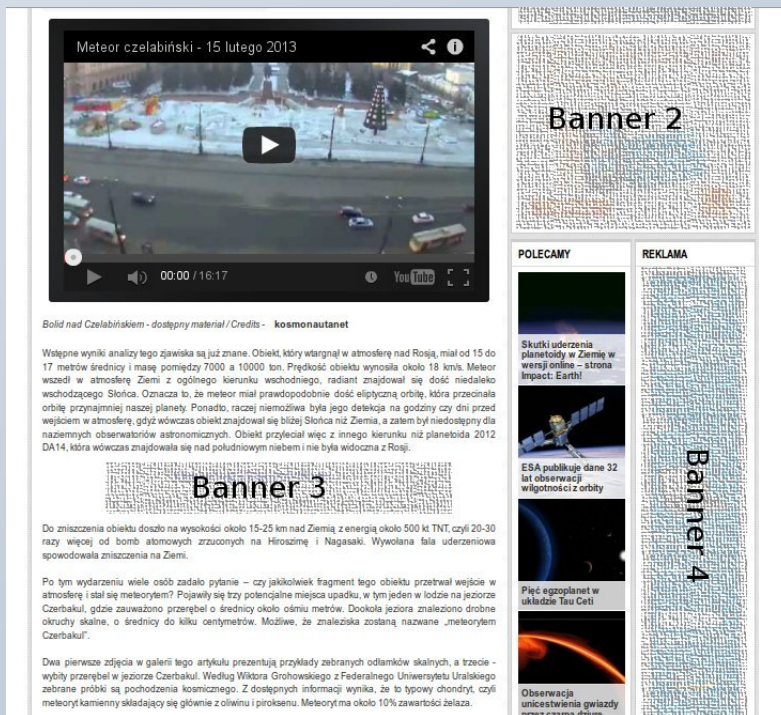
Meteor czelabiński - 15 lutego 2013

00:00 / 16:17

YouTube

Bolid nad Czelabińskiem - dostępny materiał / Credits - kosmonautanet

Wstępne wyniki analizy tego zjawiska są już znane. Obiekt, który wtargnął w atmosferę nad Rosją, miał od 15 do 17 metrów średnicy i masę pomiędzy 7000 a 10000 ton. Prędkość obiektu wynosiła około 18 km/s. Meteor wszedł w atmosferę Ziemi z ogólnego kierunku wschodniego, radiant znajdował się dość niedaleko wschodzącego Słońca. Oznacza to, że meteor miał prawdopodobnie dość eliptyczną orbitę, która przecinała orbitę przynajmniej naszej planety. Ponadto, raczej niemożliwa była jego detekcja na godziny czy dni przed wejściem w atmosferę, gdyż wówczas obiekt znajdował się bliżej Słońca niż Ziemia, a zatem był niedostępny dla naziemnych obserwatoriów astronomicznych. Obiekt przyleciał więc z innego kierunku niż planetoida 2012 DA14, która wówczas znajdowała się nad południowym niebem i nie była widoczna z Rosji.

Banner 3

Do zniszczenia obiektu doszło na wysokości około 15-25 km nad Ziemią z energią około 500 kt TNT, czyli 20-30 razy więcej od bomb atomowych zrzuconych na Hiroszimę i Nagasaki. Wywołana fala uderzeniowa spowodowała zniszczenia na Ziemi.

Po tym wydarzeniu wiele osób zadało pytanie – czy jakikolwiek fragment tego obiektu przetrwał wejście w atmosferę i stał się meteorytem? Pojawiły się trzy potencjalne miejsca upadku, w tym jeden w lodzie na jeziorze Czerbakul, gdzie zauważono przerębel o średnicy około ośmiu metrów. Dookoła jeziora znaleziono drobne okruchy skalne, o średnicy do kilku centymetrów. Możliwe, że znaleziska zostaną nazwane „meteorytem Czerbakul".

Dwa pierwsze zdjęcia w galerii tego artykułu prezentują przykłady zebranych odłamków skalnych, a trzecie - wybity przerębel w jeziorze Czerbakul. Według Wiktora Grohowskiego z Federalnego Uniwersytetu Uralskiego zebrane próbki są pochodzenia kosmicznego. Z dostępnych informacji wynika, że to typowy chondryt, czyli meteoryt kamienny składający się głównie z oliwinu i piroksenu. Meteoryt ma około 10% zawartości żelaza.

Banner 2

POLECAMY

Skutki uderzenia planetoidy w Ziemię w wersji online – strona Impact: Earth!

ESA publikuje dane 32 lat obserwacji wilgotności z orbity

Pięć egzoplanet w układzie Tau Ceti

Obserwacja unicestwienia gwiazdy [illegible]

REKLAMA

Banner 4